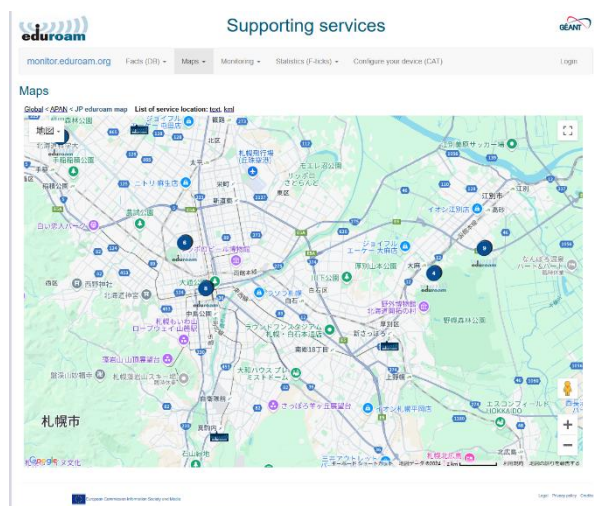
eduroam

Supporting services

GÉANT

monitor.eduroam.org | Facts (DB) | Maps | Monitoring | Statistics (F-ticks) | Configure your device (CAT) | Login

Maps

Global < APAN < JP eduroam map List of service location: text, kml

地図

北海道医療大学

手稲稲積公園

ニトリ東作店

札幌市

円山動物園

大通公園

北大植物園

札幌もいわ山ロープウェイ山麓駅

藻岩山山頂展望台

札幌市中央区

モエレ沼公園

ジョイフルエーケー札幌店

野幌森林公園

新さっぽろ

エスコンフィールド HOKKAIDO

江別市

イオン江別店

さっぽろ羊ヶ丘展望台

北広島市

6

8

4

9

eduroam

Google

地図データ ©2024 2 km 利用規約 地図の誤りを報告する

European Commission Information Society and Media

Legal Privacy policy Credits